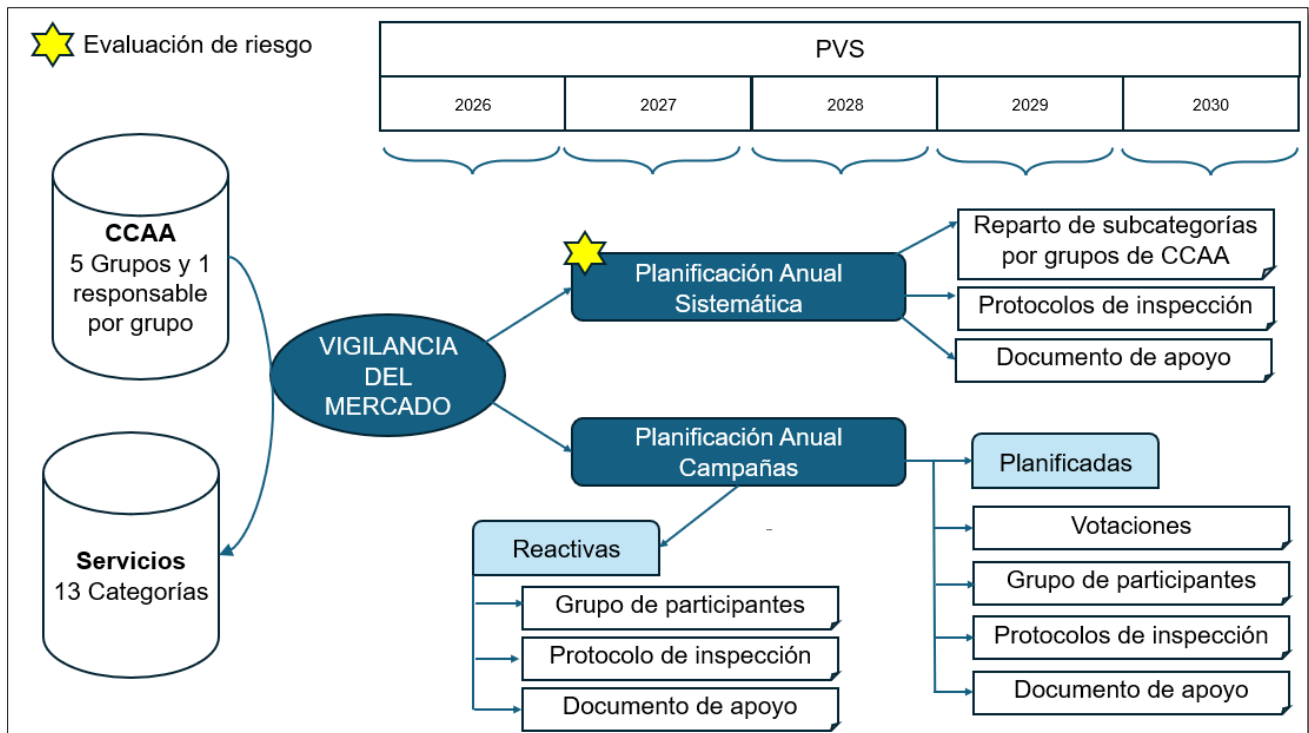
Evaluación de riesgo

| PVS | | | | |
|---|---|---|---|---|
| 2026 | 2027 | 2028 | 2029 | 2030 |

**CCAA**
5 Grupos y 1 responsable por grupo

**Servicios**
13 Categorías

VIGILANCIA DEL MERCADO

Planificación Anual Sistemática

Reparto de subcategorías por grupos de CCAA

Protocolos de inspección

Documento de apoyo

Planificación Anual Campañas

Planificadas

Votaciones

Grupo de participantes

Protocolos de inspección

Documento de apoyo

Reactivas

Grupo de participantes

Protocolo de inspección

Documento de apoyo